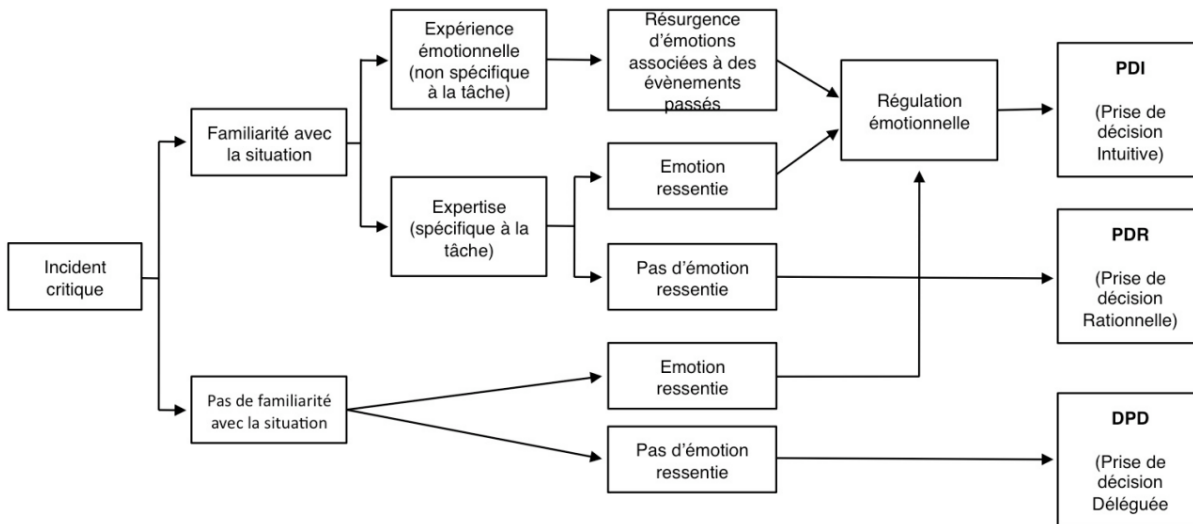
Incident critique

Familiarité avec la situation

Expérience émotionnelle (non spécifique à la tâche)

Résurgence d'émotions associées à des évènements passés

Expertise (spécifique à la tâche)

Emotion ressentie

Pas d'émotion ressentie

Régulation émotionnelle

PDI

(Prise de décision Intuitive)

PDR

(Prise de décision Rationnelle)

Pas de familiarité avec la situation

Emotion ressentie

Pas d'émotion ressentie

DPD

(Prise de décision Déléguée